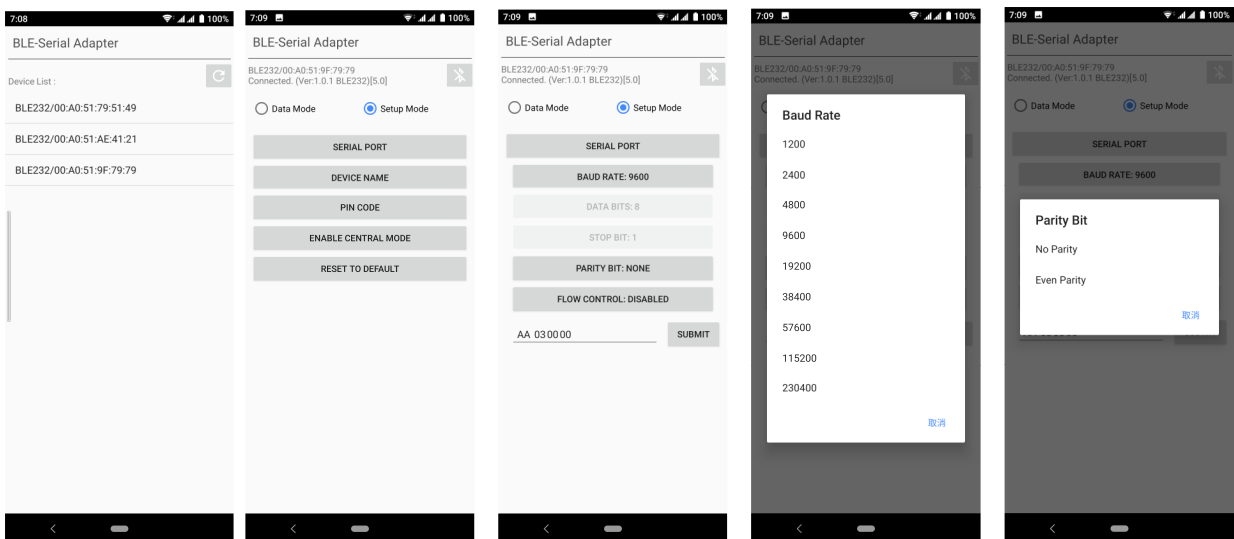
7:08 100%

BLE-Serial Adapter

Device List :

BLE232/00:A0:51:79:51:49

BLE232/00:A0:51:AE:41:21

BLE232/00:A0:51:9F:79:79

7:09 100%

BLE-Serial Adapter

BLE232/00:A0:51:9F:79:79
Connected. (Ver:1.0.1 BLE232)[5.0]

Data Mode Setup Mode

SERIAL PORT

DEVICE NAME

PIN CODE

ENABLE CENTRAL MODE

RESET TO DEFAULT

7:09 100%

BLE-Serial Adapter

BLE232/00:A0:51:9F:79:79
Connected. (Ver:1.0.1 BLE232)[5.0]

Data Mode Setup Mode

SERIAL PORT

BAUD RATE: 9600

DATA BITS: 8

STOP BIT: 1

PARITY BIT: NONE

FLOW CONTROL: DISABLED

AA 030000

SUBMIT

7:09 100%

BLE-Serial Adapter

BLE232/00:A0:51:9F:79:79
Connected. (Ver:1.0.1 BLE232)[5.0]

Baud Rate

1200

2400

4800

9600

19200

38400

57600

115200

230400

取消

7:09 100%

BLE-Serial Adapter

BLE232/00:A0:51:9F:79:79
Connected. (Ver:1.0.1 BLE232)[5.0]

Data Mode Setup Mode

SERIAL PORT

BAUD RATE: 9600

Parity Bit

No Parity

Even Parity

取消